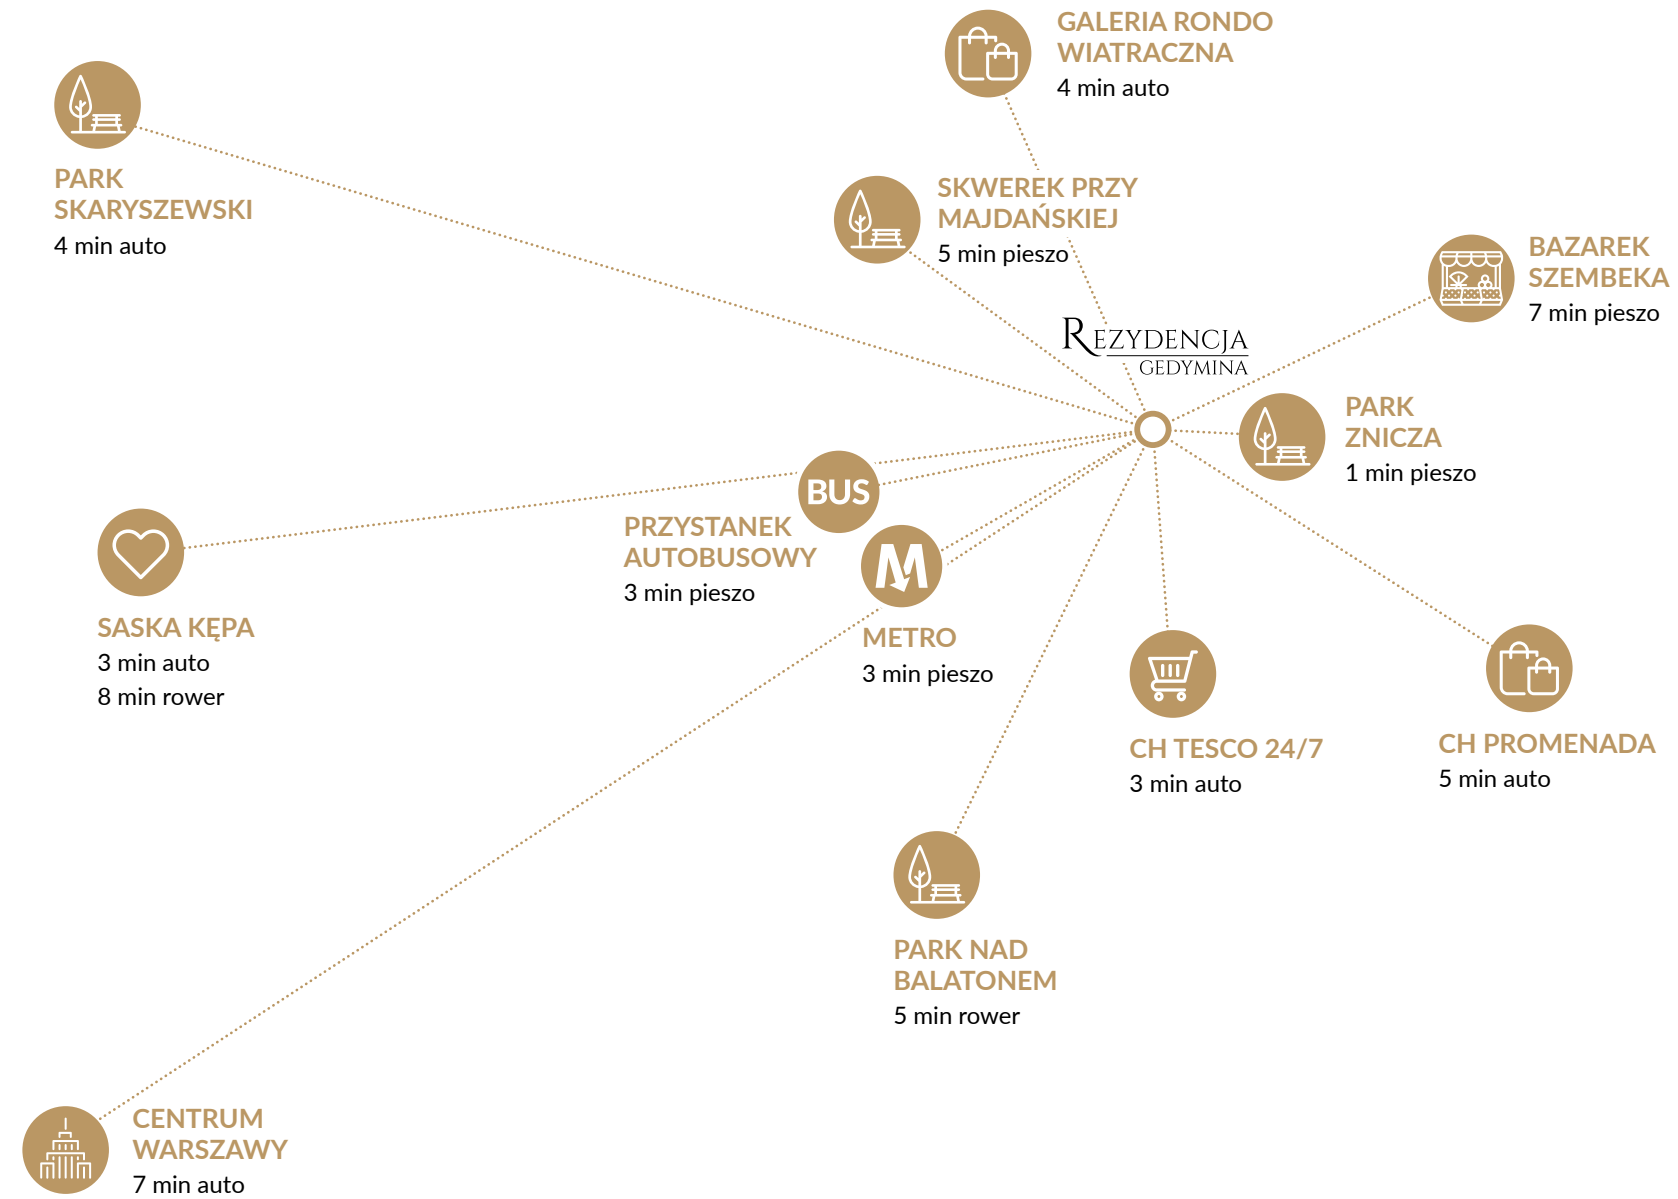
GALERIA RONDO WIATRACZNA
4 min auto

PARK SKARYSZEWSKI
4 min auto

SKWEREK PRZY MAJDAŃSKIEJ
5 min pieszo

BAZAREK SZEMBEKA
7 min pieszo

REZYDENCJA GEDYMINA

PARK ZNICZA
1 min pieszo

BUS

PRZYSTANEK AUTOBUSOWY
3 min pieszo

SASKA KĘPA
3 min auto
8 min rower

M

METRO
3 min pieszo

CH TESCO 24/7
3 min auto

CH PROMENADA
5 min auto

PARK NAD BALATONEM
5 min rower

CENTRUM WARSZAWY
7 min auto